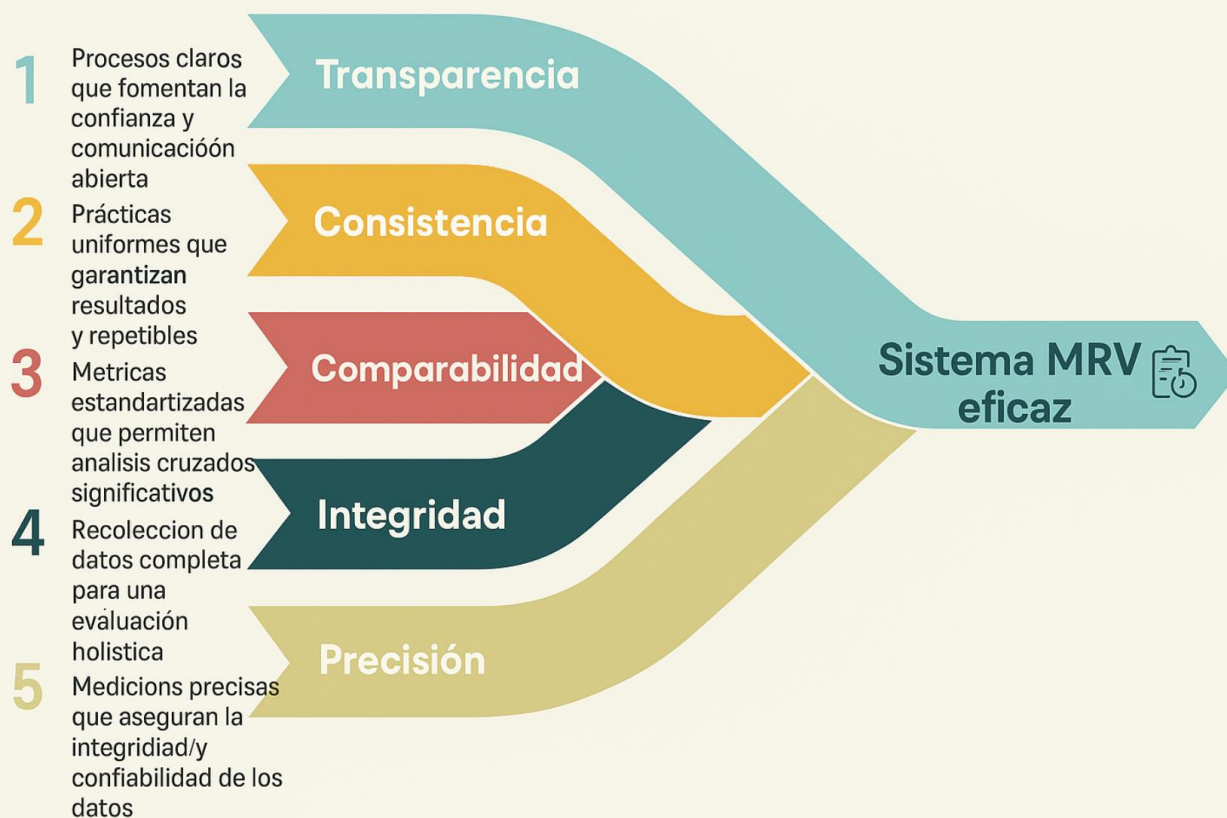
1 Procesos claros que fomentan la confianza y comunicacióón abierta

Transparencia

2 Prácticas uniformes que garantizan resultados y repetibles

Consistencia

3 Metricas estandartizadas que permiten analisis cruzados significativos

Comparabilidad

4 Recoleccion de datos completa para una evaluación holistica

Integridad

5 Medicions precisas que aseguran la integridiad/y confiabilidad de los datos

Precisión

Sistema MRV eficaz